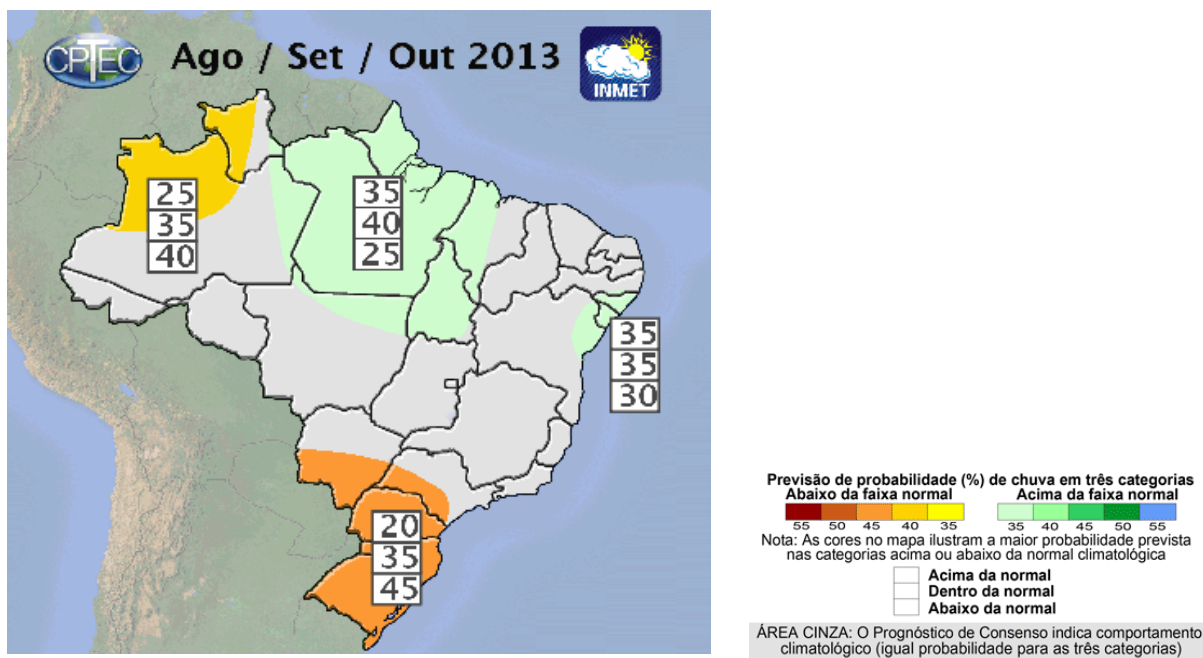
CPTEC Ago / Set / Out 2013 INMET

25
35
40

35
40
25

35
35
30

20
35
45

Previsão de probabilidade (%) de chuva em três categorias
Abaixo da faixa normal
55 50 45 40 35
Acima da faixa normal
35 40 45 50 55
Nota: As cores no mapa ilustram a maior probabilidade prevista nas categorias acima ou abaixo da normal climatológica

Acima da normal
Dentro da normal
Abaixo da normal

ÁREA CINZA: O Prognóstico de Consenso indica comportamento climatológico (igual probabilidade para as três categorias)